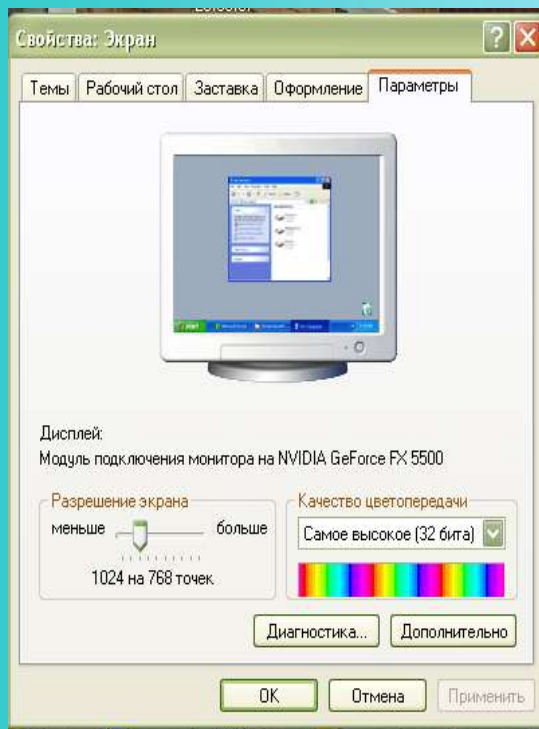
Свойства: Экран

Темы | Рабочий стол | Заставка | Оформление | Параметры

Дисплей:
Модуль подключения монитора на NVIDIA GeForce FX 5500

Разрешение экрана
меньше больше
1024 на 768 точек

Качество цветопередачи
Самое высокое (32 бита)

Диагностика...
Дополнительно

OK
Отмена
Применить